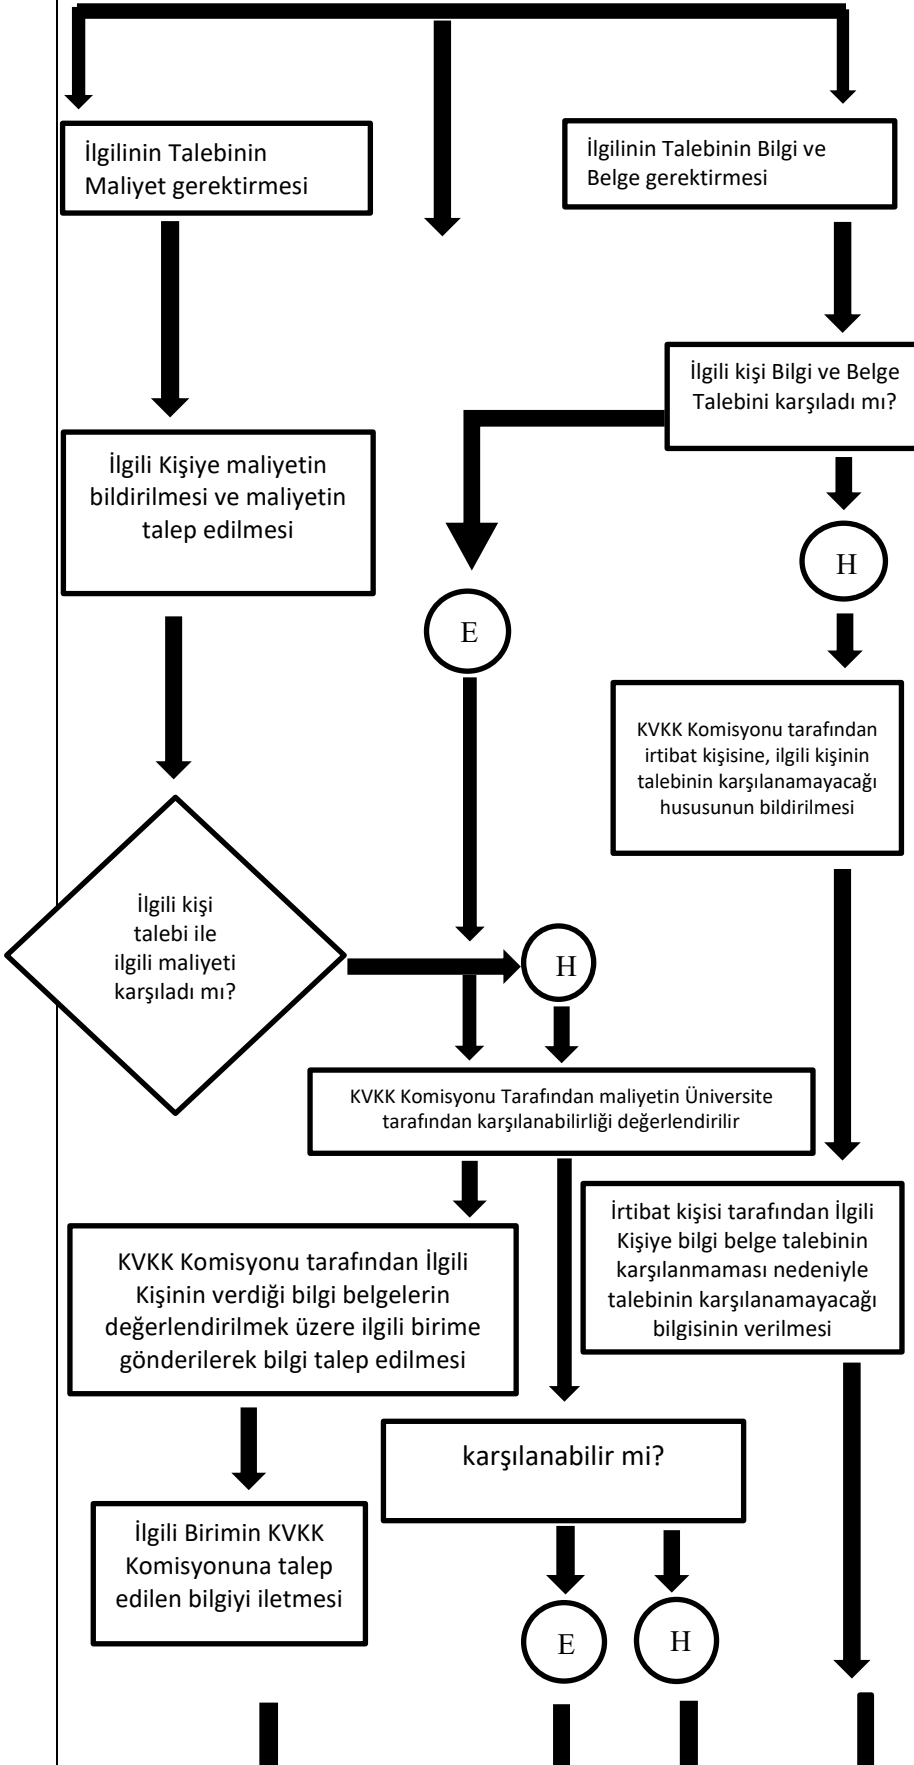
İlgilinin Talebinin Maliyet gerektirmesi

İlgilinin Talebinin Bilgi ve Belge gerektirmesi

İlgili kişi Bilgi ve Belge Talebini karşıladı mı?

İlgili Kişiye maliyetin bildirilmesi ve maliyetin talep edilmesi

H

E

KVKK Komisyonu tarafından irtibat kişisine, ilgili kişinin talebinin karşılanamayacağı hususunun bildirilmesi

İlgili kişi talebi ile ilgili maliyeti karşıladı mı?

H

KVKK Komisyonu Tarafından maliyetin Üniversite tarafından karşılanabilirliği değerlendirilir

KVKK Komisyonu tarafından İlgili Kişinin verdiği bilgi belgelerin değerlendirilmek üzere ilgili birime gönderilerek bilgi talep edilmesi

İrtibat kişisi tarafından İlgili Kişiye bilgi belge talebinin karşılanmaması nedeniyle talebinin karşılanamayacağı bilgisinin verilmesi

karşılanabilir mi?

İlgili Birimin KVKK Komisyonuna talep edilen bilgiyi iletmesi

E

H